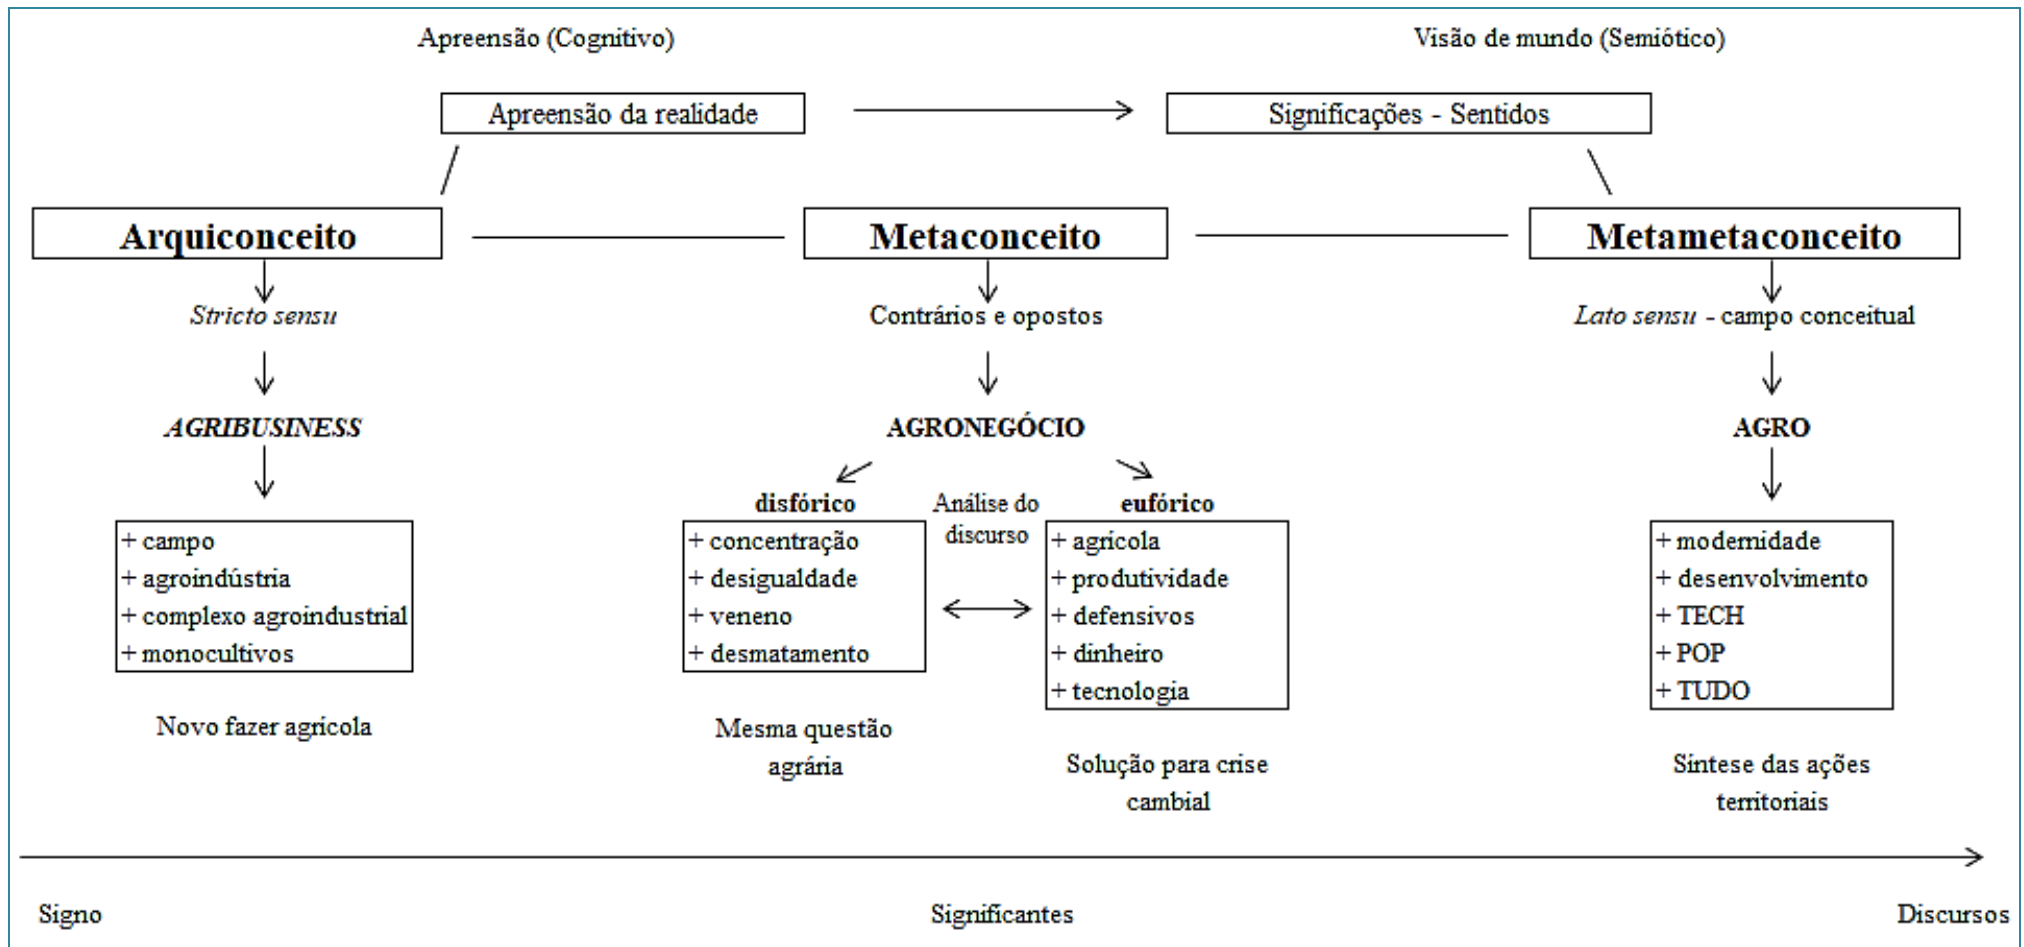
Apreensão (Cognitivo)

Visão de mundo (Semiótico)

Apreensão da realidade

Significações - Sentidos

Arquiconceito

Metaconceito

Metametaconceito

*Stricto sensu*

AGRIBUSINESS

+ campo
+ agroindústria
+ complexo agroindustrial
+ monocultivos

Novo fazer agrícola

Contrários e opostos

AGRONEGÓCIO

disfórico

+ concentração
+ desigualdade
+ veneno
+ desmatamento

Mesma questão agrária

Análise do discurso

eufórico

+ agrícola
+ produtividade
+ defensivos
+ dinheiro
+ tecnologia

Solução para crise cambial

*Lato sensu* - campo conceitual

AGRO

+ modernidade
+ desenvolvimento
+ TECH
+ POP
+ TUDO

Síntese das ações territoriais

Signo

Significantes

Discursos